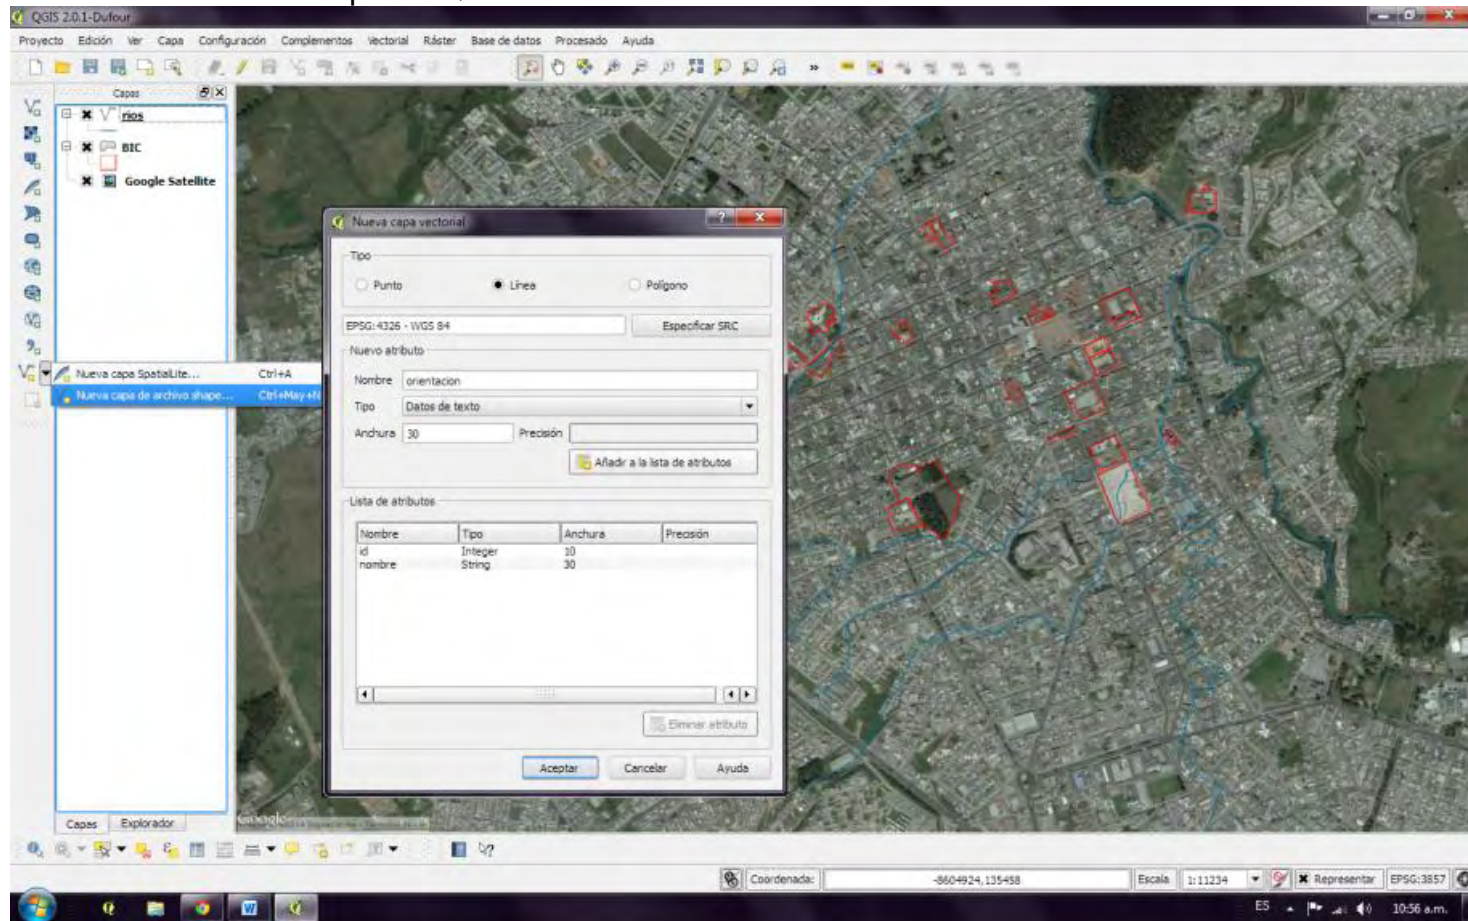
QGIS 2.0.1-Dufour

Proyecto Edición Ver Capa Configuración Complementos Vectorial Ráster Base de datos Procesado Ayuda

Capas

rios

BIC

Google Satellite

Nueva capa SpatiaLite... Ctrl+A

Nueva capa de archivo shape... Ctrl+May+N

Nueva capa vectorial

Tipo

Punto Línea Polígono

EPSG:4326 - WGS 84 Especificar SRC

Nuevo atributo

Nombre orientacion

Tipo Datos de texto

Anchura 30 Precisión

Añadir a la lista de atributos

Lista de atributos

| Nombre | Tipo | Anchura | Precisión |
|---|---|---|---|
| id | Integer | 10 | |
| nombre | String | 30 | |

Eliminar atributo

Aceptar Cancelar Ayuda

Capas Explorador

Google

Coordenada: -8604924,135458 Escala 1:11234 Representar EPSG:3857

ES 10:56 a.m.